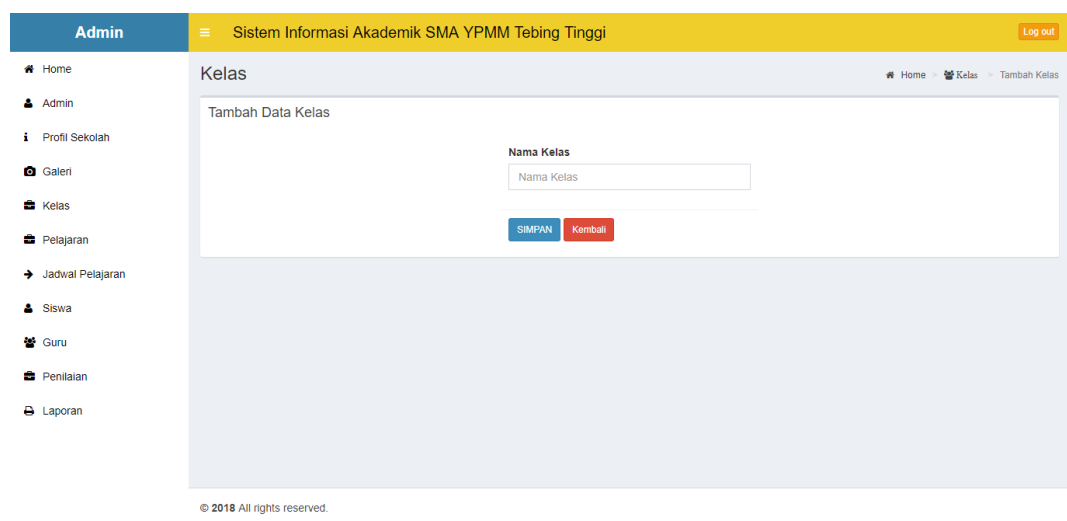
Admin

≡ Sistem Informasi Akademik SMA YPMM Tebing Tinggi

Log out

Home
Admin
Profil Sekolah
Galeri
Kelas
Pelajaran
Jadwal Pelajaran
Siswa
Guru
Penilaian
Laporan

Kelas

Home > Kelas > Tambah Kelas

Tambah Data Kelas

Nama Kelas

Nama Kelas

SIMPAN Kembali

© 2018 All rights reserved.